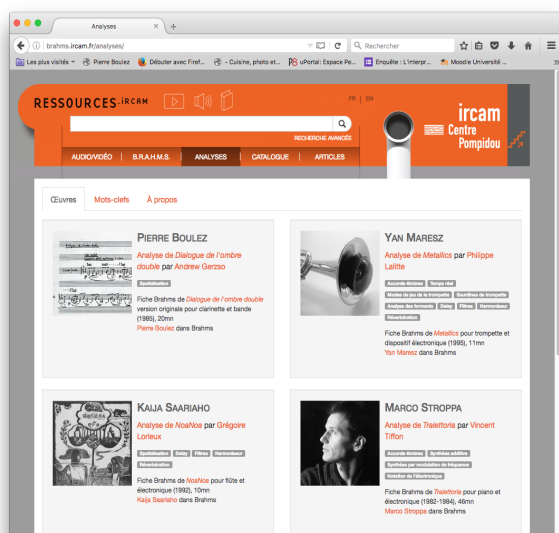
Analyses

brahms.ircam.fr/analyses/

Rechercher

Les plus visités | Pierre Boulez | Débuter avec Firef... | - Cuisine, photo et... | uPortal: Espace Pe... | Enquête : L'interpr... | Moodle Université ...

RESSOURCES.IRCAM

FR | EN

RECHERCHE AVANCÉE

ircam Centre Pompidou

AUDIO/VIDÉO | B.R.A.H.M.S. | ANALYSES | CATALOGUE | ARTICLES

Œuvres | Mots-clefs | À propos

PIERRE BOULEZ

Analyse de *Dialogue de l'ombre double* par Andrew Gerzso

Spatialisation

Fiche Brahms de *Dialogue de l'ombre double* version originale pour clarinette et bande (1985), 20mn

Pierre Boulez dans Brahms

YAN MARESZ

Analyse de *Metallics* par Philippe Lalitte

Accords-timbres | Temps réel | Modes de jeu de la trompette | Sourdines de trompette | Analyse des transcrits | Delay | Filtres | Harmoniseur | Réverbération

Fiche Brahms de *Metallics* pour trompette et dispositif électronique (1995), 11mn

Yan Maresz dans Brahms

KAIJA SAARIAHO

Analyse de *NoaNoa* par Grégoire Lorieux

Spatialisation | Delay | Filtres | Harmoniseur | Réverbération

Fiche Brahms de *NoaNoa* pour flûte et électronique (1992), 10mn

Kaija Saariaho dans Brahms

MARCO STROPPA

Analyse de *Traiettoria* par Vincent Tiffon

Accords-timbres | Synthèse additive | Synthèse par modulation de fréquence | Relation de l'électronique

Fiche Brahms de *Traiettoria* pour piano et électronique (1982-1984), 46mn

Marco Stroppa dans Brahms